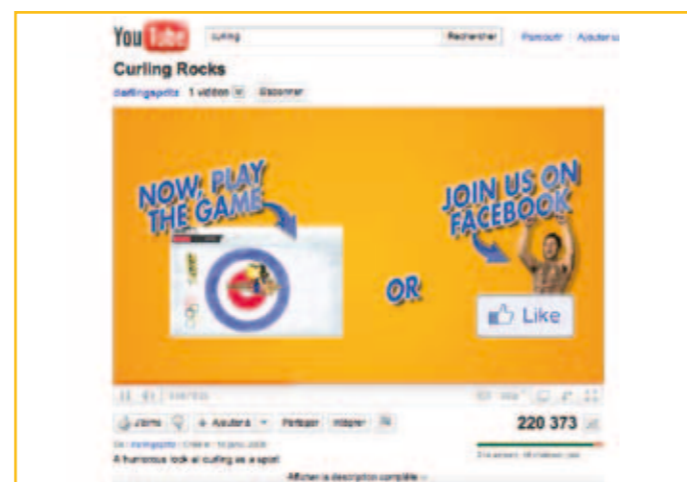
YouTube curling Rechercher Parcourir Ajouter u

Curling Rocks

darlingspirits 1 vidéos S'abonner

NOW, PLAY THE GAME

OR

JOIN US ON FACEBOOK

Like

J'aime + Ajouter à Partager Intégrer

220 373

De darlingspirits · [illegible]

A humorous look at curling as a sport

Afficher la description complète